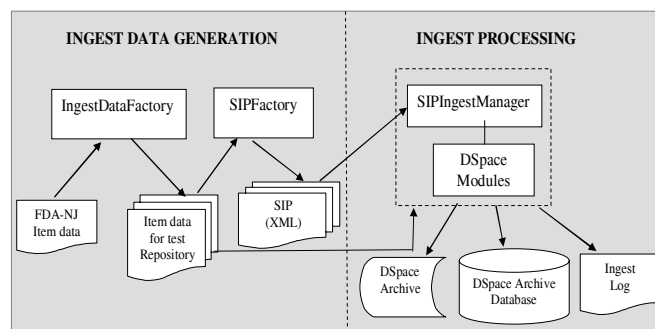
INGEST DATA GENERATION

IngestDataFactory

SIPFactory

FDA-NJ Item data

Item data for test Repository

SIP (XML)

INGEST PROCESSING

SIPIngestManager

DSpace Modules

DSpace Archive

DSpace Archive Database

Ingest Log